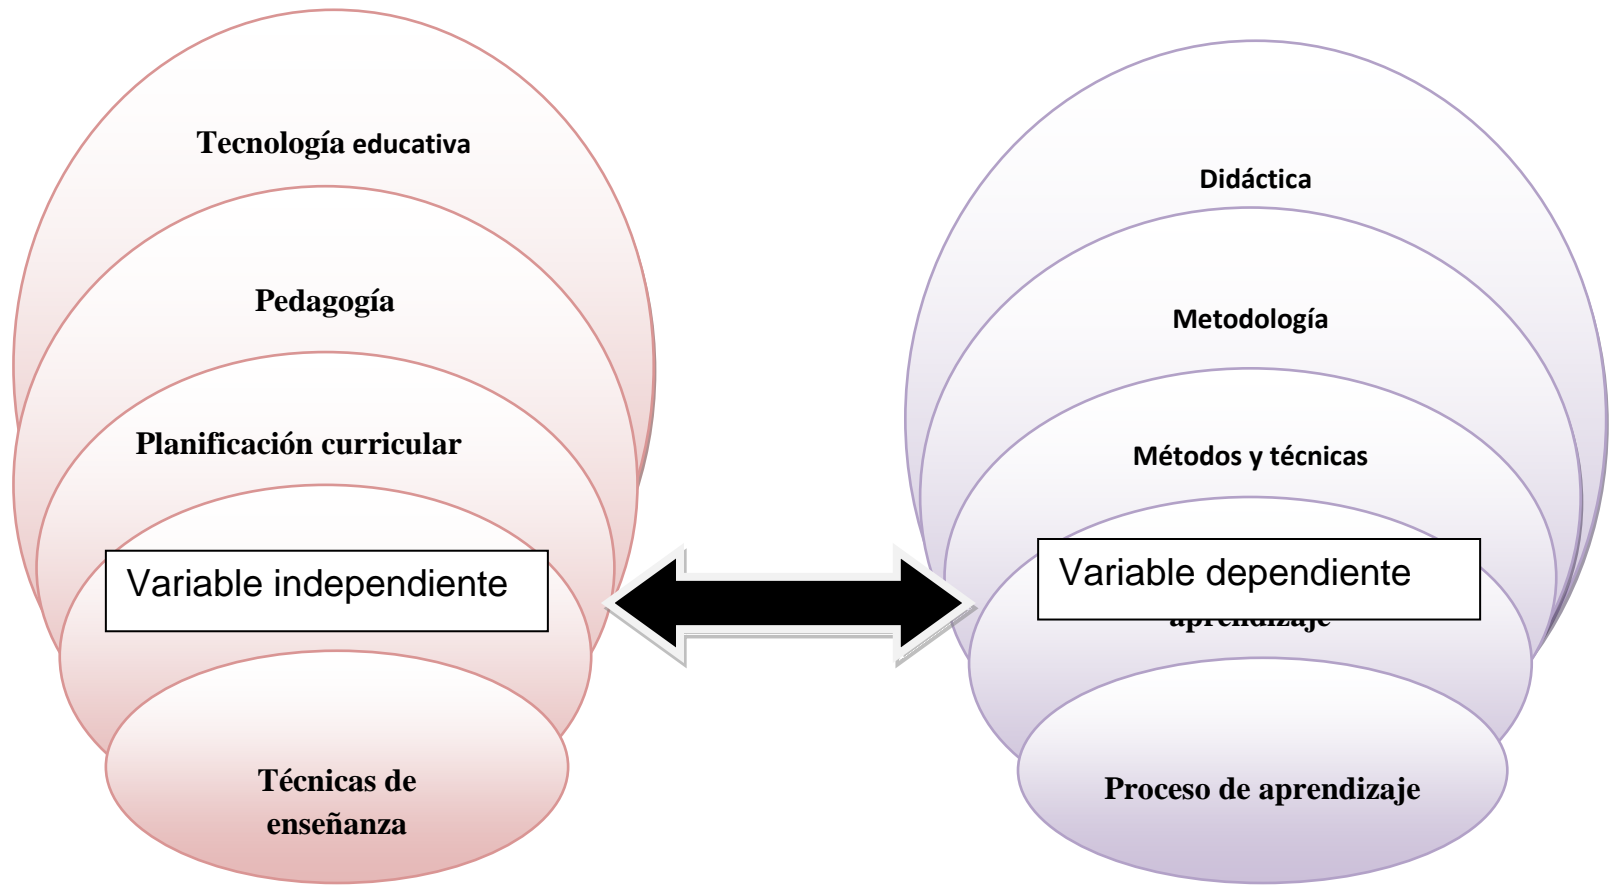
Tecnología educativa

Pedagogía

Planificación curricular

Variable independiente

Técnicas de enseñanza

Didáctica

Metodología

Métodos y técnicas

Variable dependiente

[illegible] aprendizaje

Proceso de aprendizaje